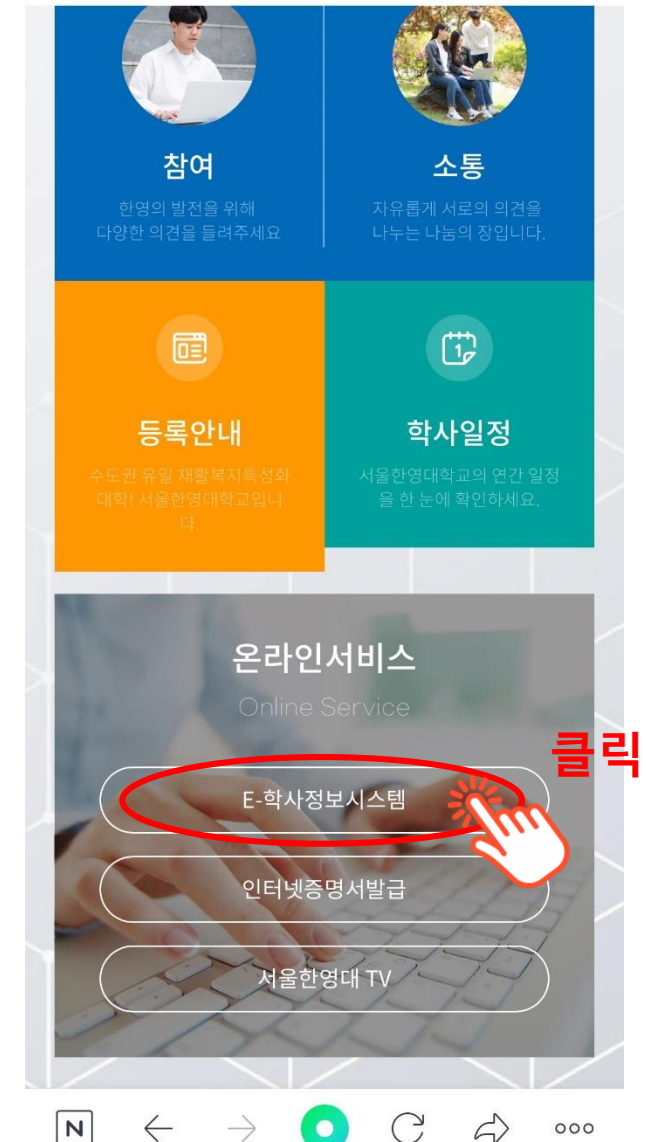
참여

한영의 발전을 위해 다양한 의견을 들려주세요

소통

자유롭게 서로의 의견을 나누는 나눔의 장입니다.

등록안내

수도권 유일 재활복지특성화 대학! 서울한영대학교입니다.

학사일정

서울한영대학교의 연간 일정을 한 눈에 확인하세요.

온라인서비스

Online Service

클릭

E-학사정보시스템

인터넷증명서발급

서울한영대 TV

N